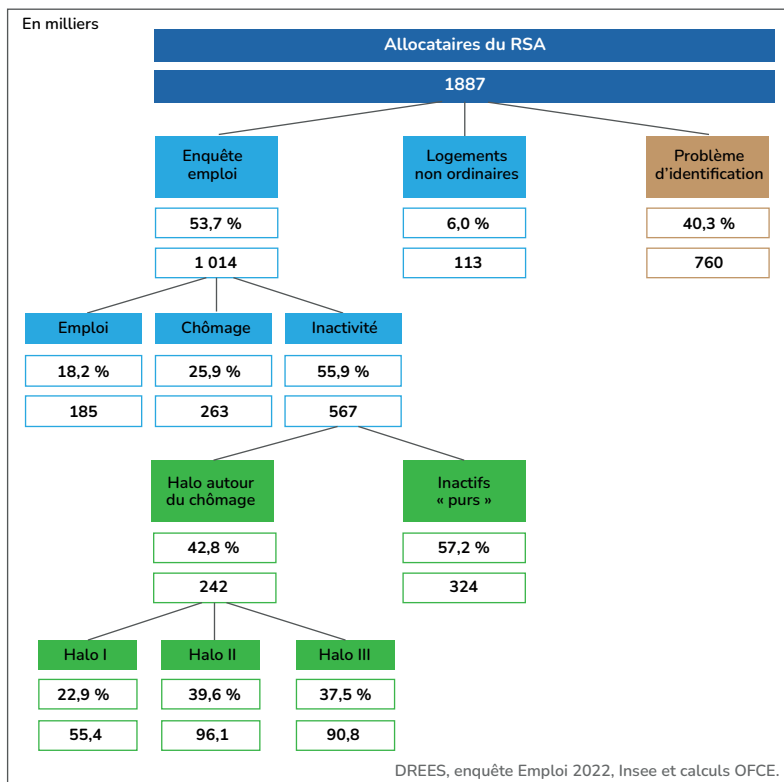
En milliers

Allocataires du RSA

1887

Enquête emploi

53,7 %

1 014

Logements non ordinaires

6,0 %

113

Problème d'identification

40,3 %

760

Emploi

18,2 %

185

Chômage

25,9 %

263

Inactivité

55,9 %

567

Halo autour du chômage

42,8 %

242

Inactifs « purs »

57,2 %

324

Halo I

22,9 %

55,4

Halo II

39,6 %

96,1

Halo III

37,5 %

90,8

DREES, enquête Emploi 2022, Insee et calculs OFCE.